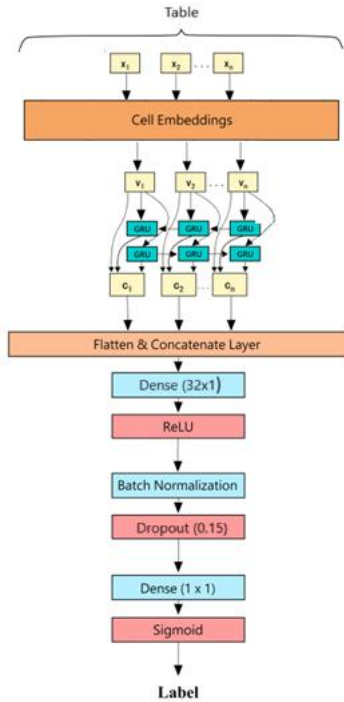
Table

$x_1$ $x_2$ . . . $x_n$

Cell Embeddings

$v_1$ $v_2$ . . . $v_n$

GRU GRU GRU

GRU GRU GRU

$c_1$ $c_2$ . . . $c_n$

Flatten & Concatenate Layer

Dense (32x1)

ReLU

Batch Normalization

Dropout (0.15)

Dense (1 x 1)

Sigmoid

Label